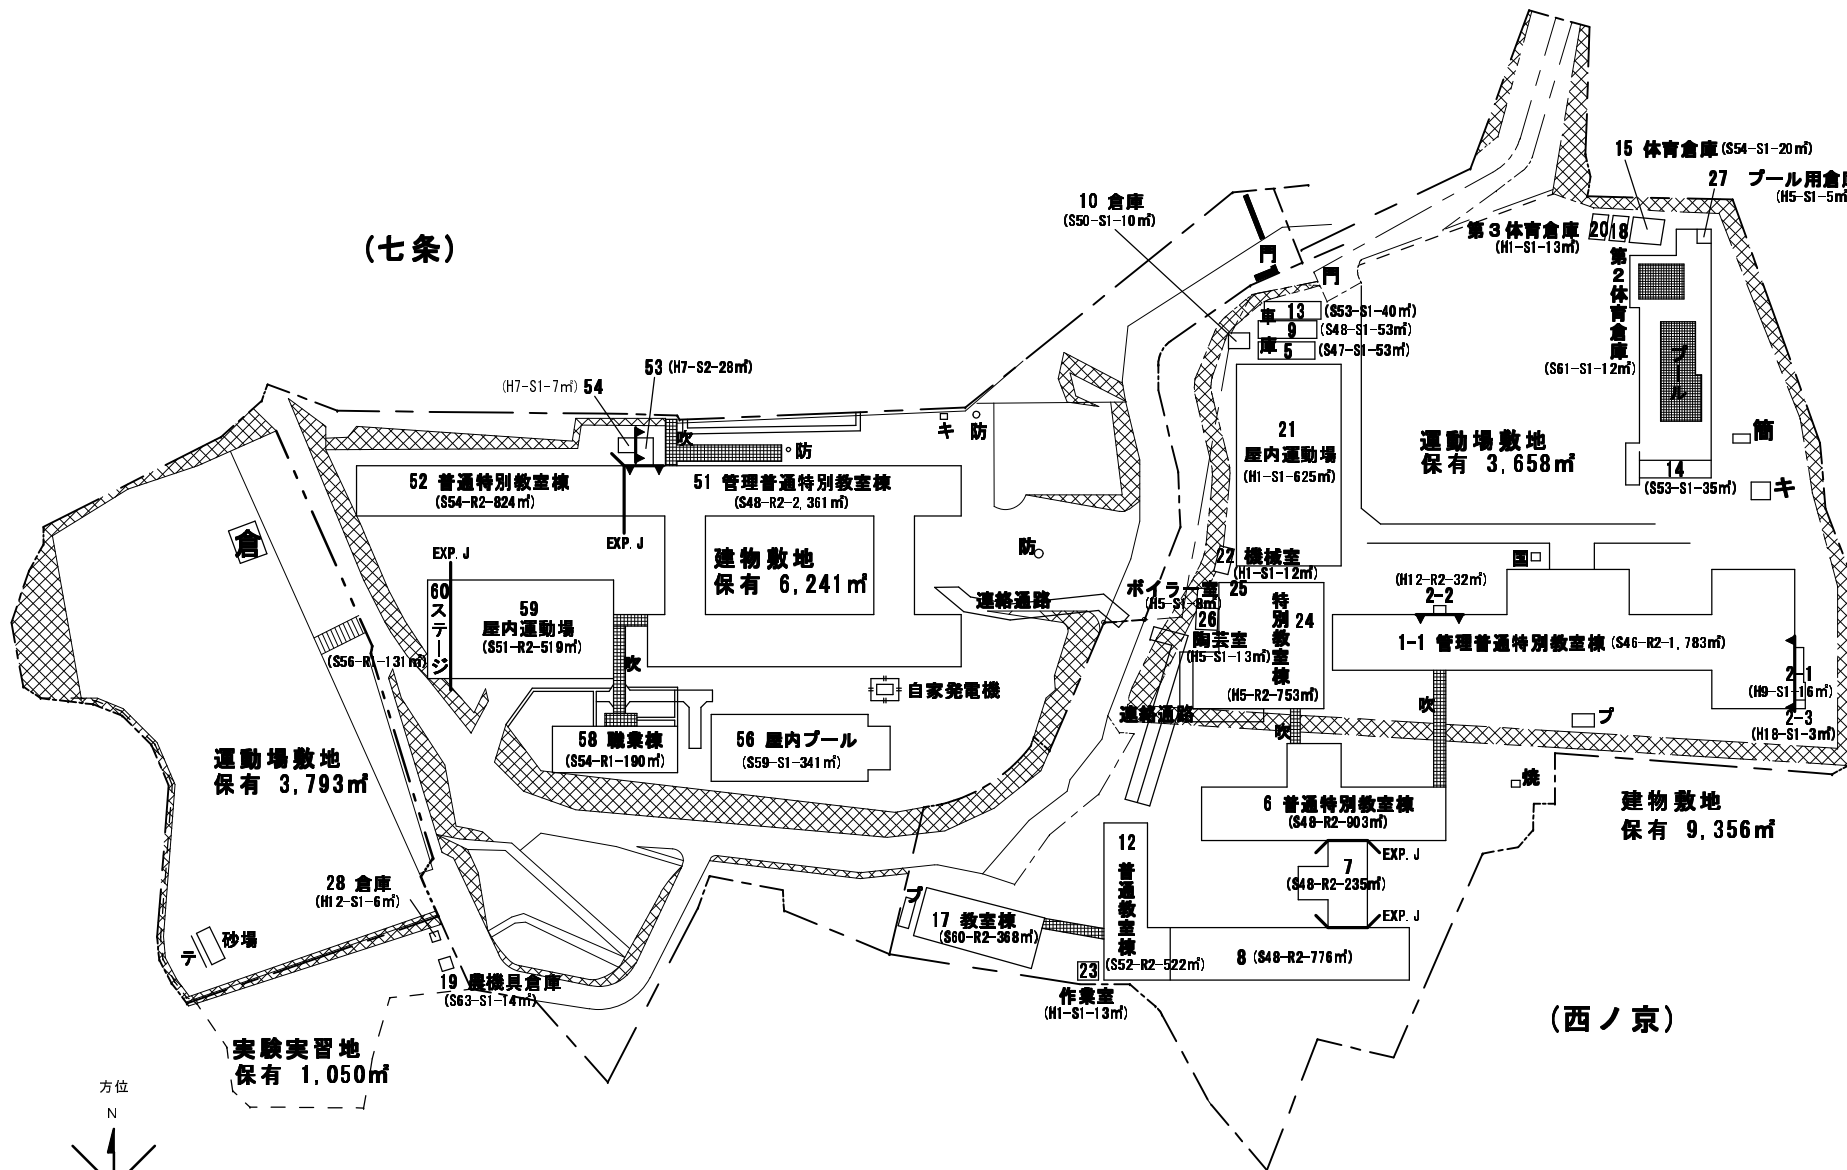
(七条)

10 倉庫
(S50-S1-10㎡)

15 体育倉庫 (S54-S1-20㎡)

27 プール用倉庫
(H5-S1-5㎡)

第3体育倉庫
(H1-S1-13㎡)

20 18

第2体育倉庫
(S61-S1-12㎡)

プール

門

門

車庫 13 (S53-S1-40㎡)
9 (S48-S1-53㎡)
5 (S47-S1-53㎡)

(H7-S1-7㎡) 54

53 (H7-S2-28㎡)

吹

防

キ 防

21
屋内運動場
(H1-S1-625㎡)

運動場敷地
保有 3,658㎡

簡

14
(S53-S1-35㎡)

キ

52 普通特別教室棟
(S54-R2-824㎡)

51 管理普通特別教室棟
(S48-R2-2,361㎡)

倉

EXP.J

EXP.J

建物敷地
保有 6,241㎡

防

22 機械室
(H1-S1-12㎡)

国

(H12-R2-32㎡)
2-2

60 ステージ

59
屋内運動場
(S51-R2-519㎡)

連絡通路

ボイラー室 25
(H5-S1-8㎡)

26
陶芸室
(H5-S1-13㎡)

特別教室棟 24
(H5-R2-753㎡)

1-1 管理普通特別教室棟 (S46-R2-1,783㎡)

(S56-R1-131㎡)

吹

自家発電機

2-1
(H9-S1-16㎡)

2-3
(H18-S1-3㎡)

58 職業棟
(S54-R1-190㎡)

56 屋内プール
(S59-S1-341㎡)

連絡通路

吹

吹

プ

運動場敷地
保有 3,793㎡

焼

6 普通特別教室棟
(S48-R2-903㎡)

建物敷地
保有 9,356㎡

12
普通教室棟
(S52-R2-522㎡)

EXP.J

7
(S48-R2-235㎡)

EXP.J

28 倉庫
(H12-S1-6㎡)

プ

17 教室棟
(S60-R2-368㎡)

8 (S48-R2-776㎡)

テ 砂場

23

19 農機具倉庫
(S63-S1-14㎡)

作業室
(H1-S1-13㎡)

(西ノ京)

実験実習地
保有 1,050㎡

方位
N